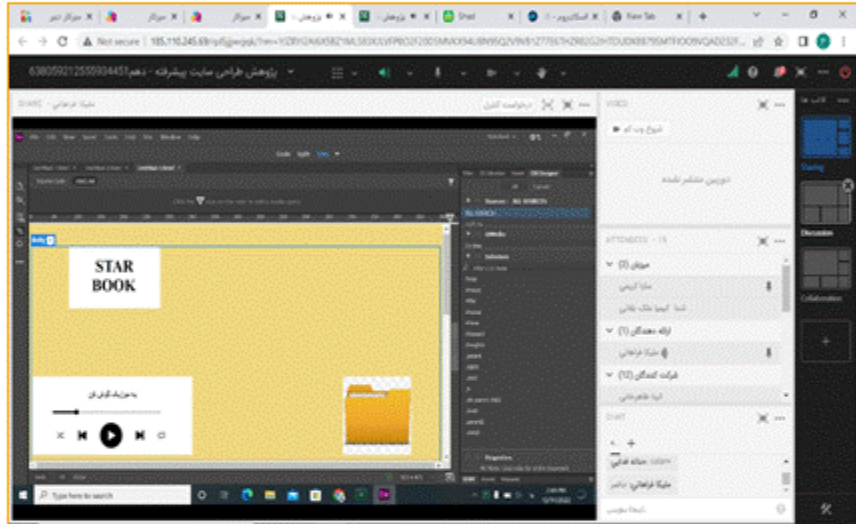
سوالات تمرین | سوالات | سوالات | پژوهش | پژوهش | Shad | اسکای روم | New Tab

Not secure | 185.110.245.69/rsfljjwqsgk/?im=...

63805921255934451 - پژوهش طراحی سایت پیشرفته - دهم

SHARE | ملیکا فرهانی | درخواست کنترل

VIDEO | شروع وب کم | دوربین منتشر نشده

ATTENDEES - 15

میزبان (2)

سارا کریمی

شما - کیمیا ملک نظامی

ارائه دهندگان (1)

ملیکا فرهانی

شرکت کنندگان (12)

آنیا طاهرخانی

CHAT

ملیکا فرهانی

پیام جدید

قالب ها

Sharing

Discussion

Collaboration

Code Split Live

Properties

STAR BOOK

به موزیک گوش کن

Type here to search